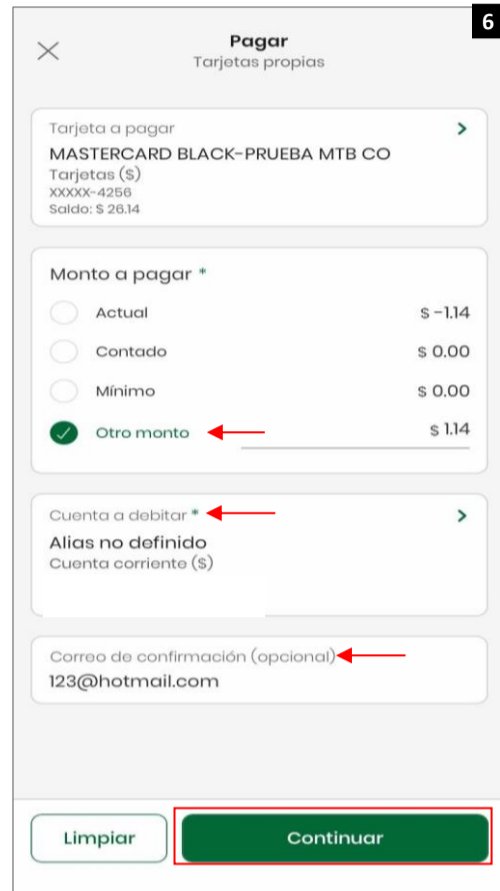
6

Pagar
Tarjetas propias

Tarjeta a pagar
MASTERCARD BLACK-PRUEBA MTB CO
Tarjetas ($)
XXXXX-4256
Saldo: $ 26.14

Monto a pagar *
Actual $ -1.14
Contado $ 0.00
Mínimo $ 0.00
Otro monto $ 1.14

Cuenta a debitar *
Alias no definido
Cuenta corriente ($)

Correo de confirmación (opcional)
123@hotmail.com

Limpiar
Continuar